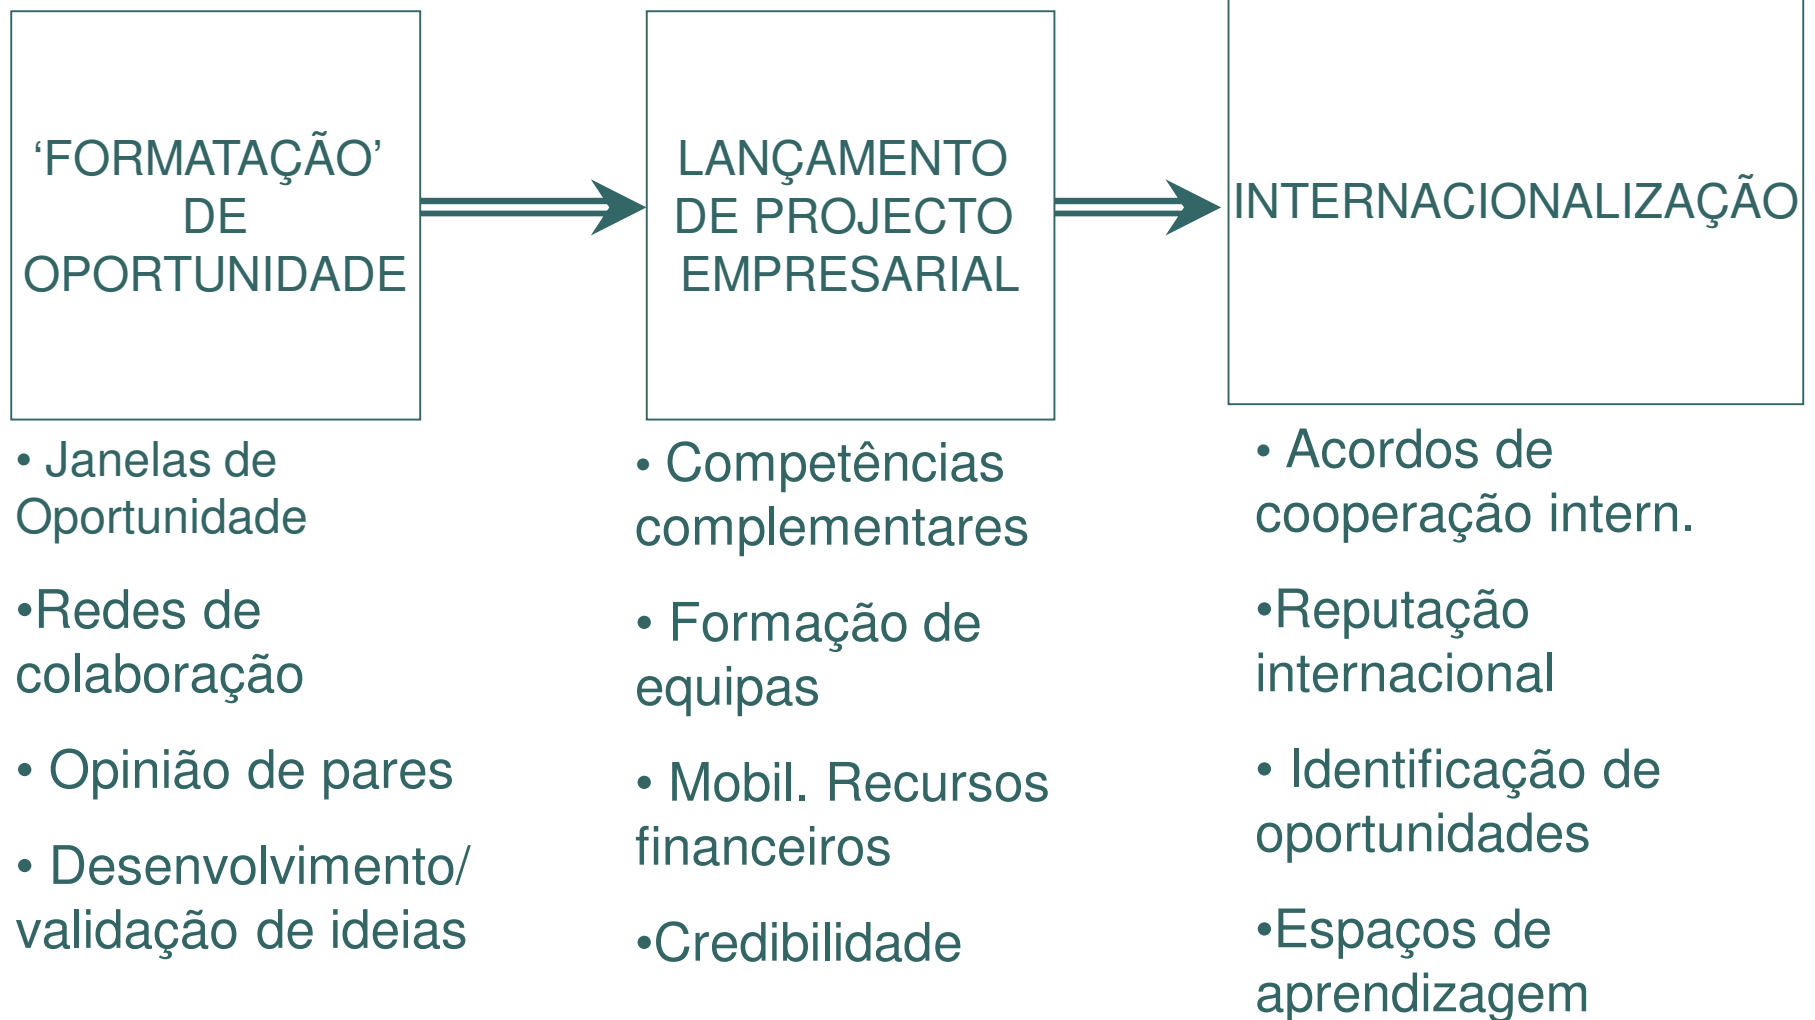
‘FORMATAÇÃO’ DE OPORTUNIDADE

LANÇAMENTO DE PROJECTO EMPRESARIAL

INTERNACIONALIZAÇÃO

• Janelas de Oportunidade

•Redes de colaboração

• Opinião de pares

• Desenvolvimento/ validação de ideias

• Competências complementares

• Formação de equipas

• Mobil. Recursos financeiros

•Credibilidade

• Acordos de cooperação intern.

•Reputação internacional

• Identificação de oportunidades

•Espaços de aprendizagem